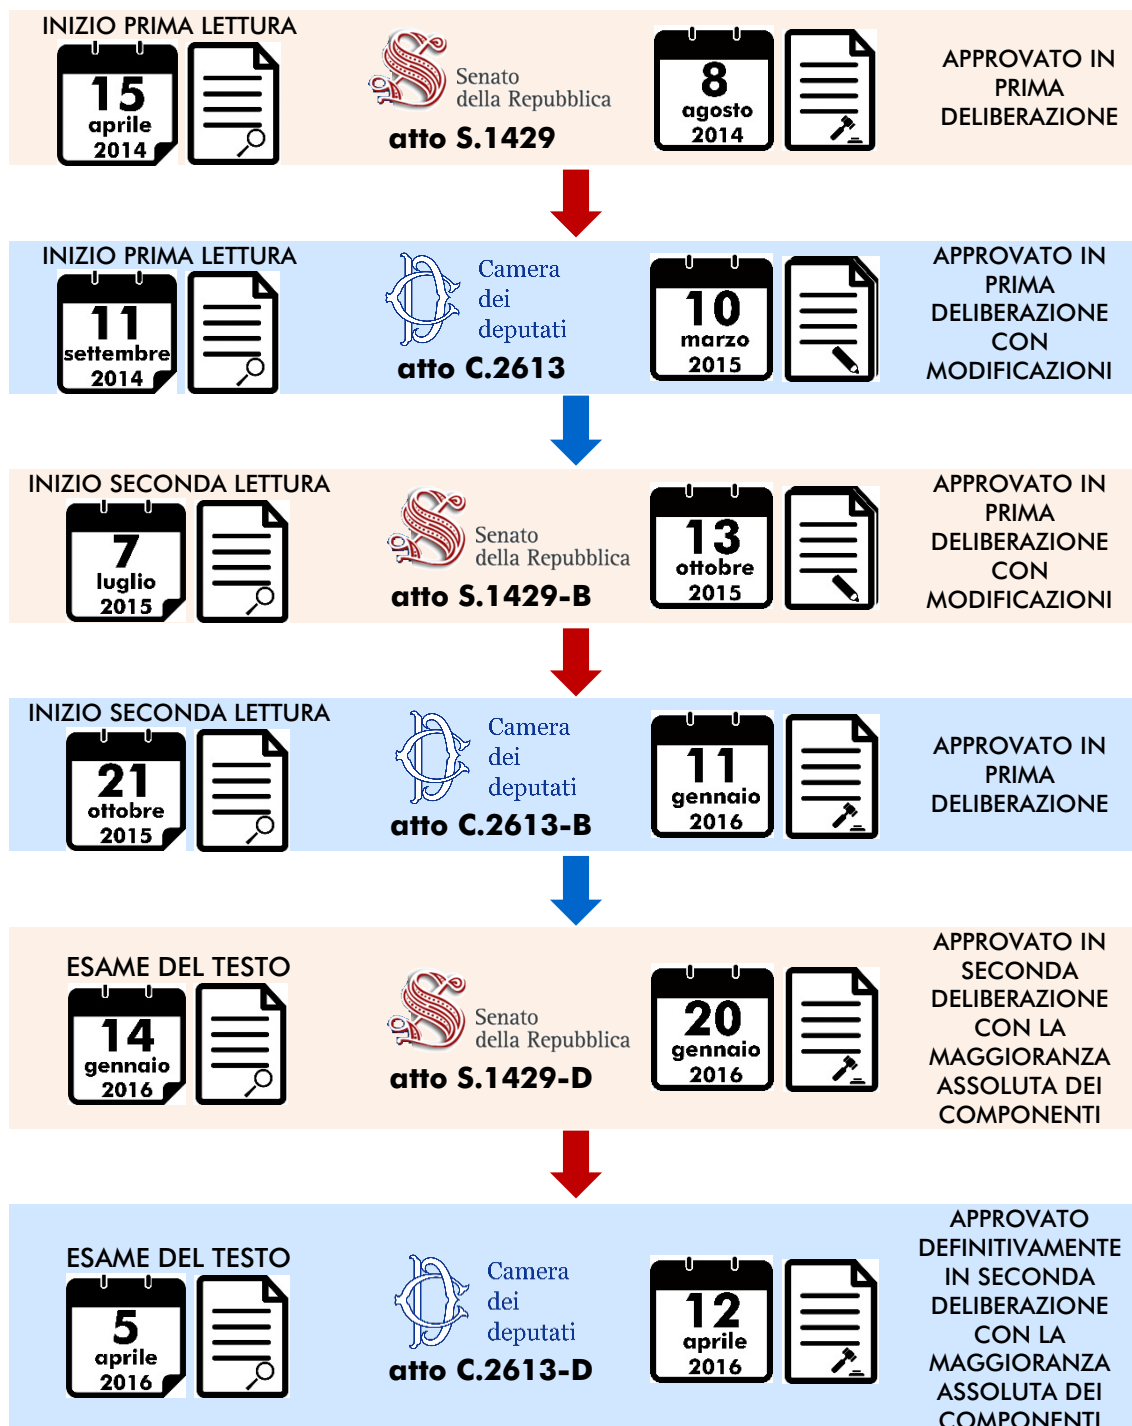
INIZIO PRIMA LETTURA

15
aprile
2014

Senato
della Repubblica
atto S.1429

8
agosto
2014

APPROVATO IN PRIMA DELIBERAZIONE

INIZIO PRIMA LETTURA

11
settembre
2014

Camera
dei
deputati
atto C.2613

10
marzo
2015

APPROVATO IN PRIMA DELIBERAZIONE CON MODIFICAZIONI

INIZIO SECONDA LETTURA

7
luglio
2015

Senato
della Repubblica
atto S.1429-B

13
ottobre
2015

APPROVATO IN PRIMA DELIBERAZIONE CON MODIFICAZIONI

INIZIO SECONDA LETTURA

21
ottobre
2015

Camera
dei
deputati
atto C.2613-B

11
gennaio
2016

APPROVATO IN PRIMA DELIBERAZIONE

ESAME DEL TESTO

14
gennaio
2016

Senato
della Repubblica
atto S.1429-D

20
gennaio
2016

APPROVATO IN SECONDA DELIBERAZIONE CON LA MAGGIORANZA ASSOLUTA DEI COMPONENTI

ESAME DEL TESTO

5
aprile
2016

Camera
dei
deputati
atto C.2613-D

12
aprile
2016

APPROVATO DEFINITIVAMENTE IN SECONDA DELIBERAZIONE CON LA MAGGIORANZA ASSOLUTA DEI COMPONENTI